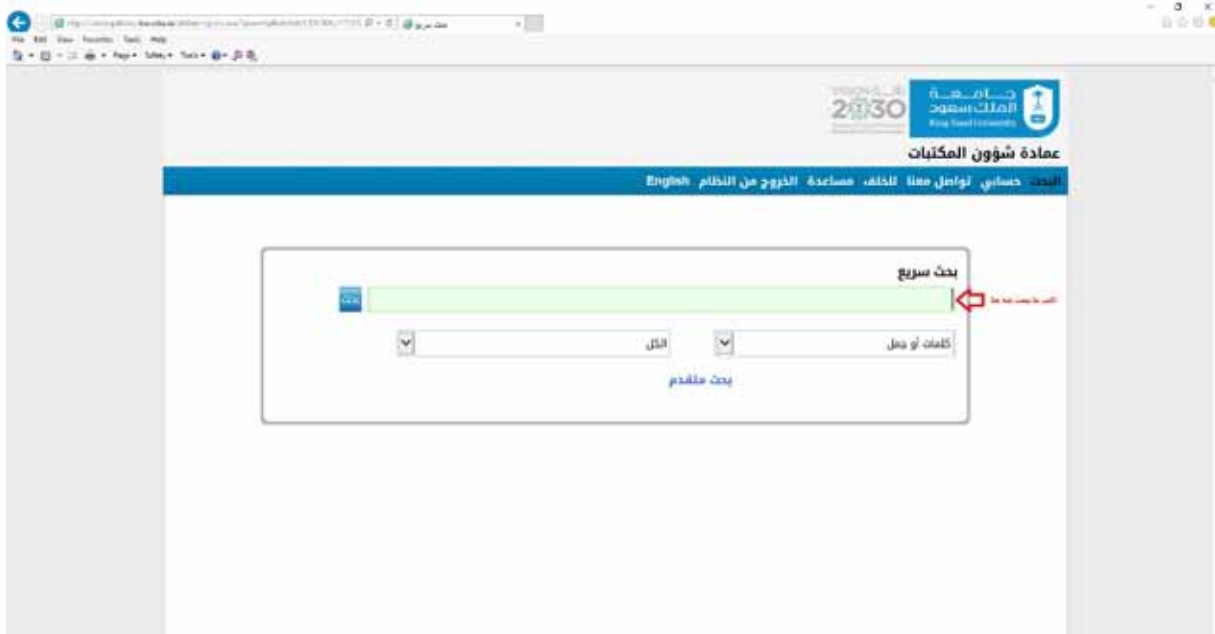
File Edit View Favorites Tools Help

Page▾ Safety▾ Tools▾

بحث سريع

2030

جامعة الملك سعود
King Saud University

عمادة شؤون المكتبات

البحث حسابي تواصل معنا للخلف مساعدة الخروج من النظام English

بحث سريع

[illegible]

كلمات أو جمل

الكل

بحث متقدم